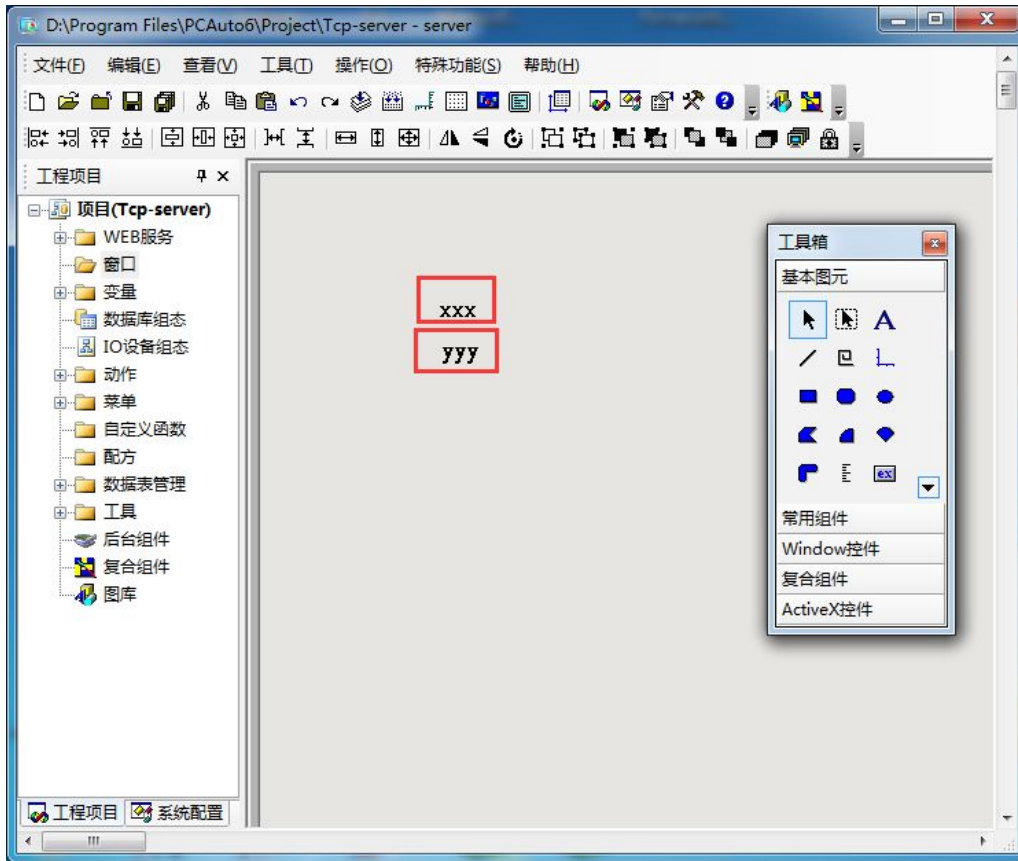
D:\Program Files\PCAuto6\Project\Tcp-server - server

文件(F) 编辑(E) 查看(V) 工具(T) 操作(O) 特殊功能(S) 帮助(H)

工程项目

项目(Tcp-server)
WEB服务
窗口
变量
数据库组态
IO设备组态
动作
菜单
自定义函数
配方
数据表管理
工具
后台组件
复合组件
图库

工程项目 系统配置

xxx
yyy

工具箱
基本图元
A
ex
常用组件
Window控件
复合组件
ActiveX控件

III